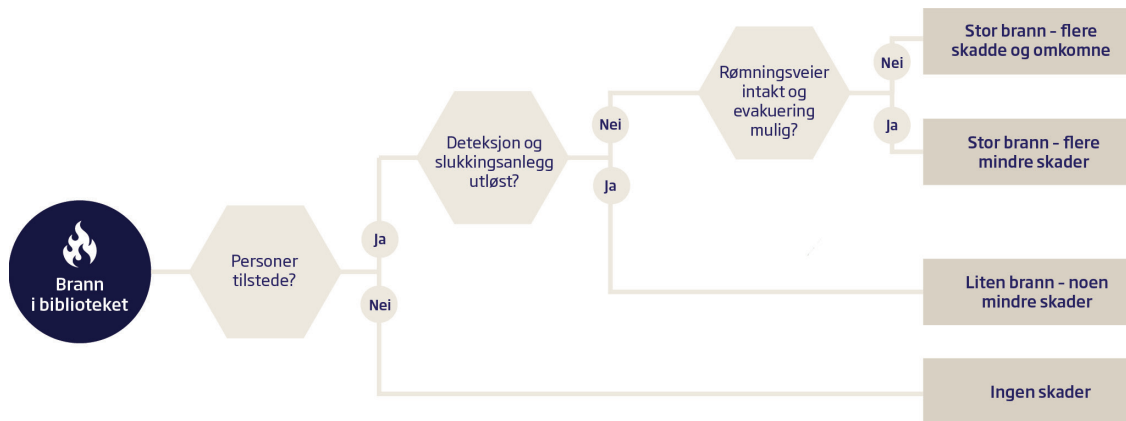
Brann i biblioteket

Personer tilstede?

Ja

Nei

Deteksjon og slukkingsanlegg utløst?

Nei

Ja

Rømningsveier intakt og evakuering mulig?

Nei

Ja

Stor brann – flere skadde og omkomne

Stor brann – flere mindre skader

Liten brann – noen mindre skader

Ingen skader